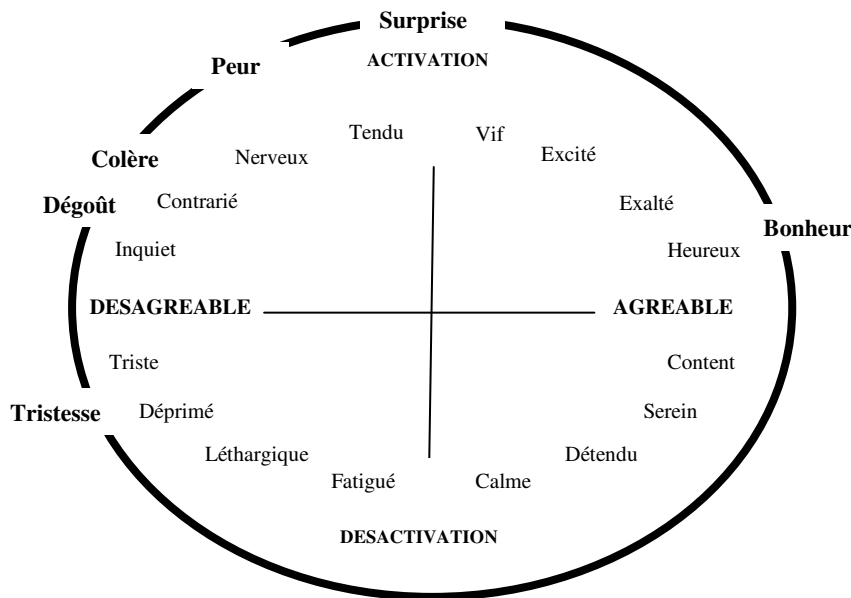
Surprise

ACTIVATION

Peur

Tendu

Vif

Colère

Nerveux

Excité

Dégoût

Contrarié

Exalté

Bonheur

Inquiet

Heureux

DESAGREABLE

AGREABLE

Triste

Content

Tristesse

Déprimé

Serein

Léthargique

Détendu

Fatigué

Calme

DESACTIVATION